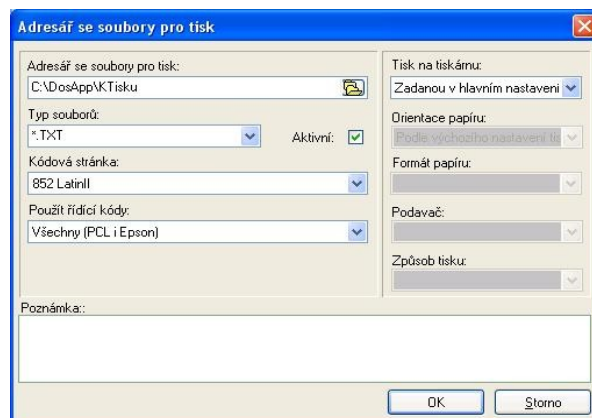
Adresář se soubory pro tisk

Adresář se soubory pro tisk:
C:\DosApp\KTisku

Typ souborů:
*.TXT
Aktivní:

Kódová stránka:
852 LatinII

Použít řídící kódy:
Všechny (PCL i Epson)

Tisk na tiskárnu:
Zadanou v hlavním nastavení

Orientace papíru:
Podle výchozího nastavení tis

Formát papíru:

Podavač:

Způsob tisku:

Poznámka::

OK
Storno